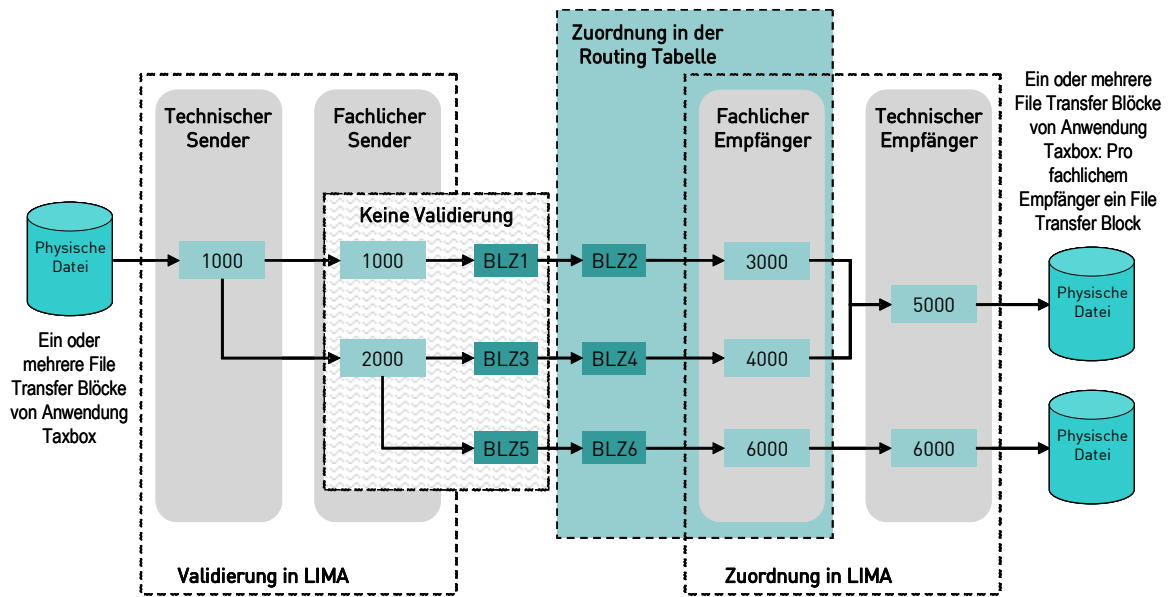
Zuordnung in der Routing Tabelle

Ein oder mehrere File Transfer Blöcke von Anwendung Taxbox: Pro fachlichem Empfänger ein File Transfer Block

Technischer Sender

Fachlicher Sender

Fachlicher Empfänger

Technischer Empfänger

Keine Validierung

Physische Datei

1000

1000

BLZ1

BLZ2

3000

5000

Physische Datei

2000

BLZ3

BLZ4

4000

BLZ5

BLZ6

6000

6000

Physische Datei

Ein oder mehrere File Transfer Blöcke von Anwendung Taxbox

Validierung in LIMA

Zuordnung in LIMA